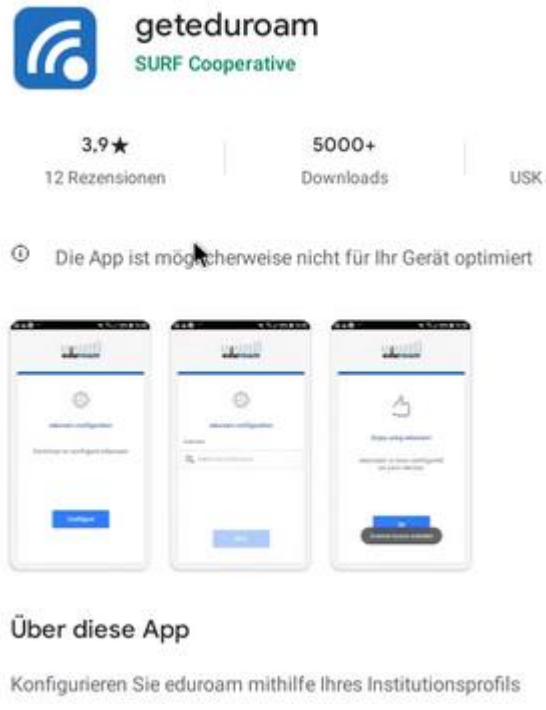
geteduroam
SURF Cooperative

3,9★
12 Rezensionen

5000+
Downloads

USK

Die App ist möglicherweise nicht für Ihr Gerät optimiert

Über diese App

Konfigurieren Sie eduroam mithilfe Ihres Institutionsprofils